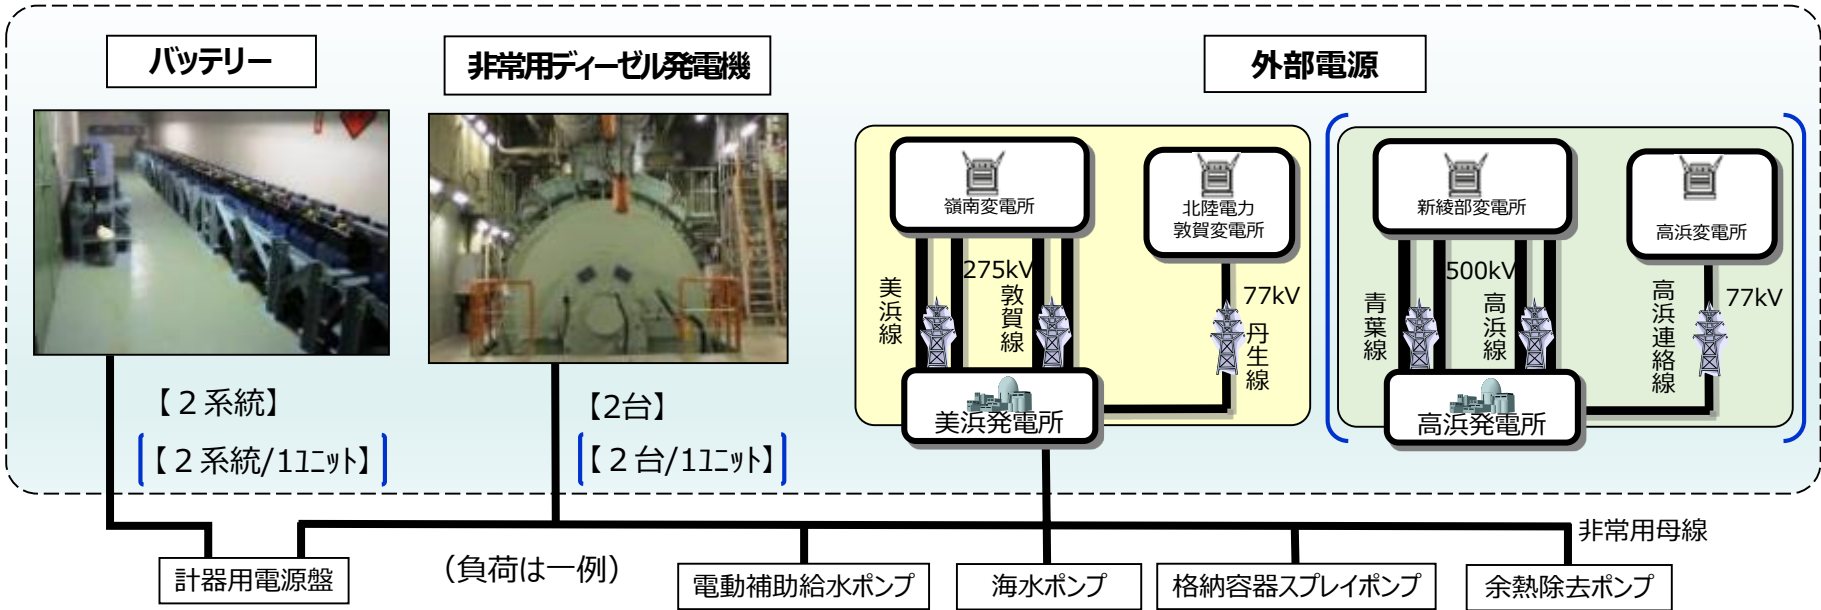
バッテリー

非常用ディーゼル発電機

外部電源

嶺南変電所

北陸電力
敦賀変電所

新綾部変電所

高浜変電所

美浜線

275kV

敦賀線

77kV

丹生線

青葉線

500kV

高浜線

高浜連絡線

77kV

美浜発電所

高浜発電所

【２系統】

【２系統/1ユニット】

【2台】

【２台/1ユニット】

非常用母線

計器用電源盤

（負荷は一例）

電動補助給水ポンプ

海水ポンプ

格納容器スプレイポンプ

余熱除去ポンプ